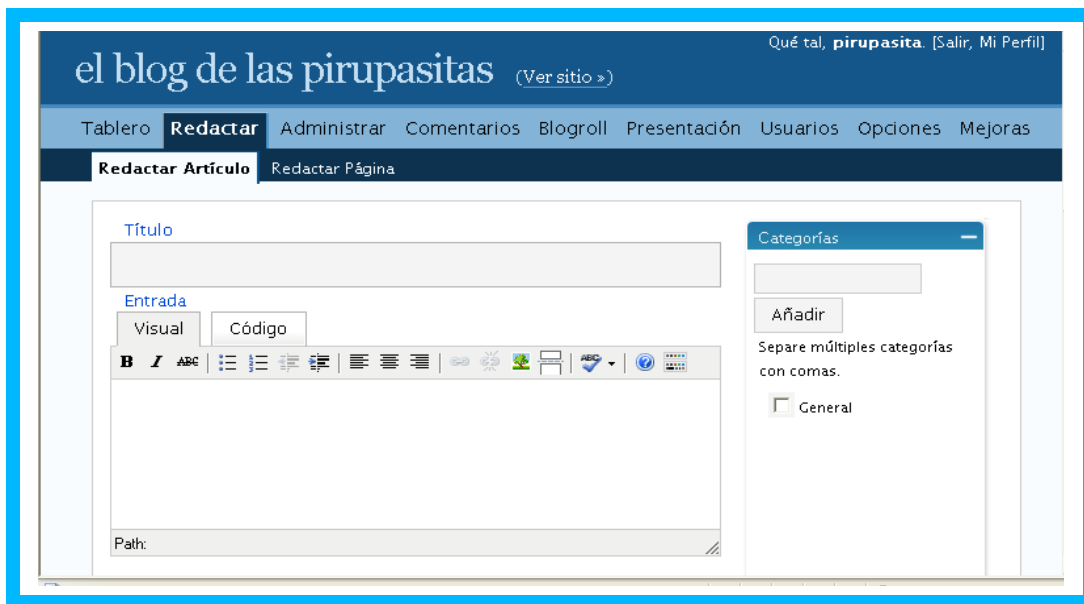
Qué tal, **pirupasita**. [Salir, Mi Perfil]

el blog de las pirupasitas (Ver sitio »)

Tablero Redactar Administrar Comentarios Blogroll Presentación Usuarios Opciones Mejoras

Redactar Artículo Redactar Página

Título

Entrada

Visual Código

B I ABC

Path:

Categorías

Añadir

Separe múltiples categorías con comas.

General